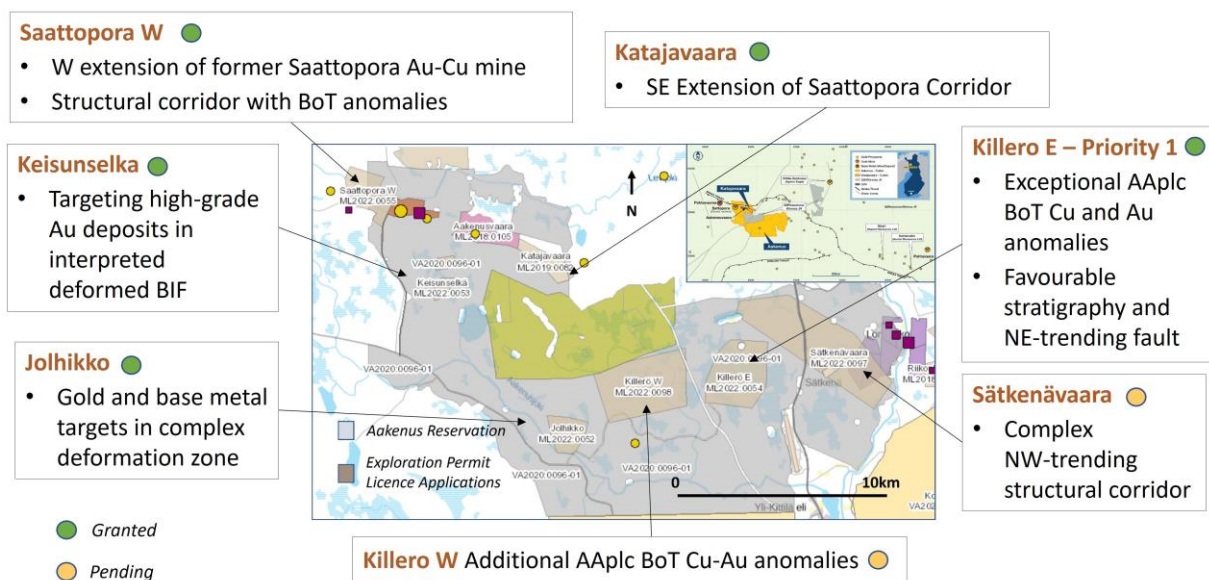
Saattopora W
• W extension of former Saattopora Au-Cu mine
• Structural corridor with BoT anomalies

Katajavaara
• SE Extension of Saattopora Corridor

Keisunselka
• Targeting high-grade Au deposits in interpreted deformed BIF

Killero E – Priority 1
• Exceptional AAplc BoT Cu and Au anomalies
• Favourable stratigraphy and NE-trending fault

Jolhikko
• Gold and base metal targets in complex deformation zone

Sätkenävaara
• Complex NW-trending structural corridor

Saattopora W
ML2022:0055
Aakenusvaara
ML2018:0105
Katajavaara
ML2019:0082
VA2020:0096-01
Keisunselka
ML2022:0053
N
VA2020:0096-01
VA2020:0096-01
Sätkenävaara
ML2022:0097
Killero E
ML2022:0054
Killero W
ML2022:0098
Jolhikko
ML2022:0052
VA2020:0096-01
VA2020:0096-01
Aakenus Reservation
Exploration Permit Licence Applications
0
10km
Sätkene
Yli-Kittilä eli
Riiko
Lo

Granted
Pending

Killero W Additional AAplc BoT Cu-Au anomalies